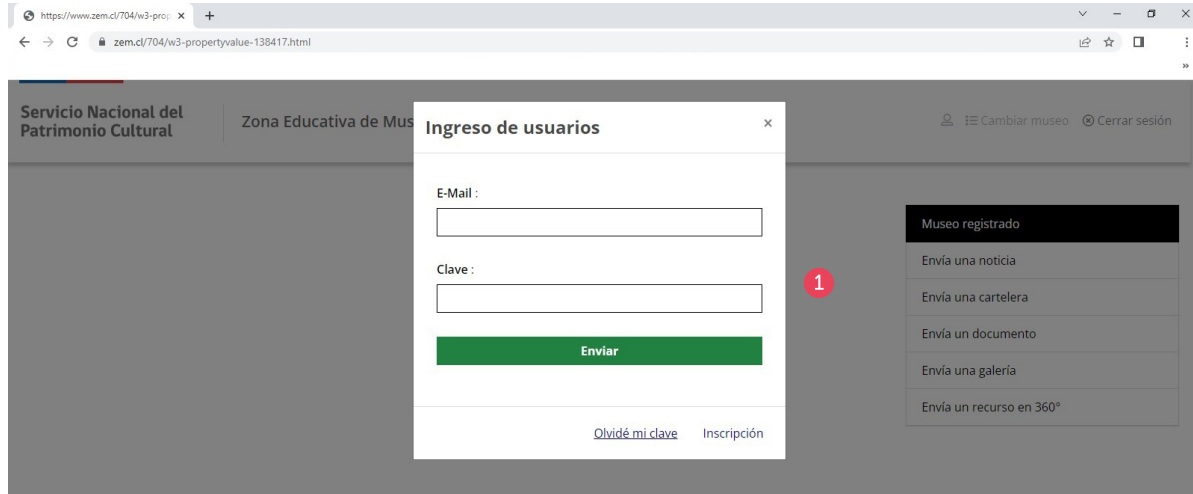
https://www.zem.cl/704/w3-prop

zem.cl/704/w3-propertyvalue-138417.html

Servicio Nacional del Patrimonio Cultural

Zona Educativa de Mus

Cambiar museo Cerrar sesión

Ingreso de usuarios

×

E-Mail :

Clave :

Enviar

Olvidé mi clave Inscripción

1

Museo registrado

Envía una noticia

Envía una cartelera

Envía un documento

Envía una galería

Envía un recurso en 360°